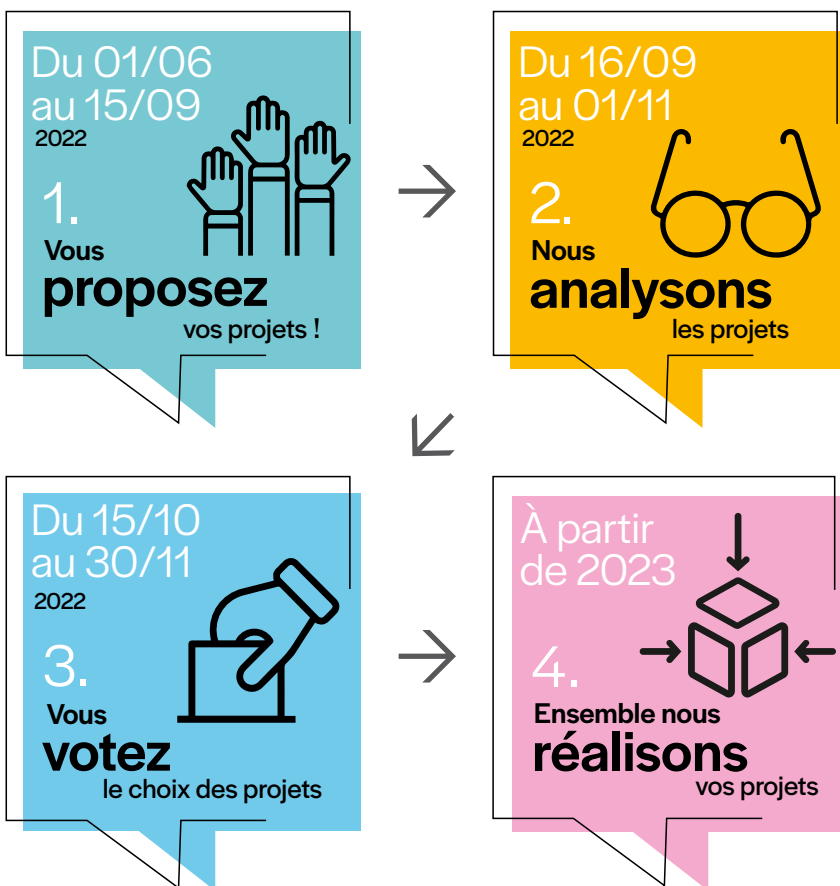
Du 01/06 au 15/09
2022

1.
Vous
proposez
vos projets !

Du 16/09 au 01/11
2022

2.
Nous
analysons
les projets

Du 15/10 au 30/11
2022

3.
Vous
votez
le choix des projets

À partir de 2023

4.
Ensemble nous
réalisons
vos projets